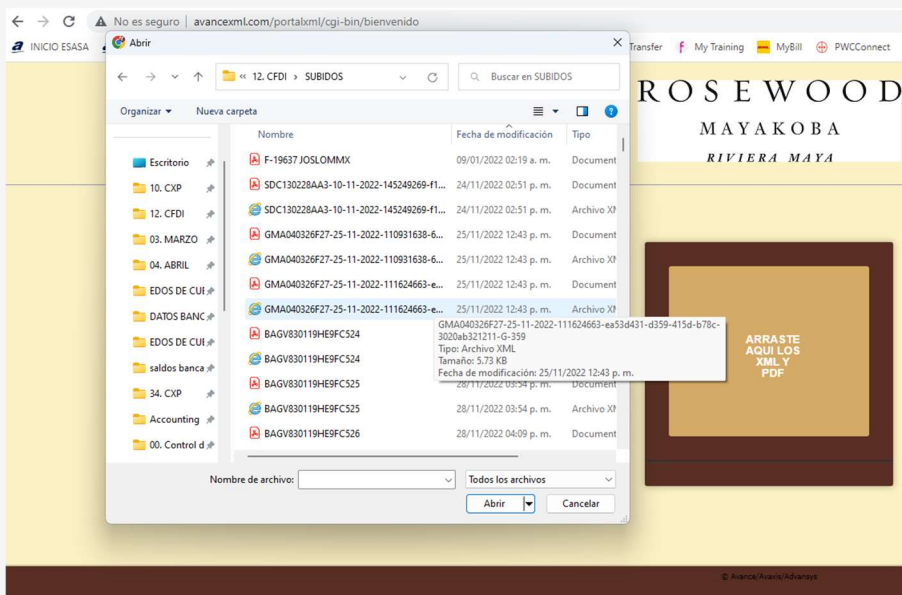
No es seguro | avancexml.com/portalxml/cgi-bin/bienvenido

INICIO ESASA

Transfer My Training MyBill PWCConnect

Abrir

« 12. CFDI > SUBIDOS

Buscar en SUBIDOS

Organizar ▾ Nueva carpeta

Escritorio
10. CXP
12. CFDI
03. MARZO
04. ABRIL
EDOS DE CUI
DATOS BANC
EDOS DE CUI
saldos banca
34. CXP
Accounting
00. Control d

| Nombre | Fecha de modificación | Tipo |
|---|---|---|
| F-19637 JOSLOMMX | 09/01/2022 02:19 a. m. | Document |
| SDC130228AA3-10-11-2022-145249269-f1... | 24/11/2022 02:51 p. m. | Document |
| SDC130228AA3-10-11-2022-145249269-f1... | 24/11/2022 02:51 p. m. | Archivo XI |
| GMA040326F27-25-11-2022-110931638-6... | 25/11/2022 12:43 p. m. | Document |
| GMA040326F27-25-11-2022-110931638-6... | 25/11/2022 12:43 p. m. | Archivo XI |
| GMA040326F27-25-11-2022-111624663-e... | 25/11/2022 12:43 p. m. | Document |
| GMA040326F27-25-11-2022-111624663-e... | 25/11/2022 12:43 p. m. | Archivo XI |
| BAGV830119HE9FC524 | | |
| BAGV830119HE9FC524 | | |
| BAGV830119HE9FC525 | 28/11/2022 03:54 p. m. | Document |
| BAGV830119HE9FC525 | 28/11/2022 03:54 p. m. | Archivo XI |
| BAGV830119HE9FC526 | 28/11/2022 04:09 p. m. | Document |

GMA040326F27-25-11-2022-111624663-ea53d431-d359-415d-b78c-3020ab321211-G-359
Tipo: Archivo XML
Tamaño: 5.73 KB
Fecha de modificación: 25/11/2022 12:43 p. m.

Nombre de archivo:
Todos los archivos
Abrir
Cancelar

ROSEWOOD
MAYAKOBA
RIVIERA MAYA

ARRASTE AQUI LOS XML Y PDF

© Avance/Avaxis/Advansys